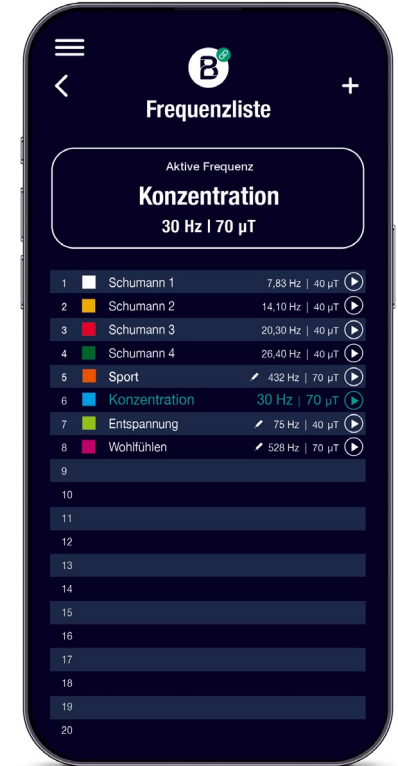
B

Frequenzliste

+

Aktive Frequenz

Konzentration

30 Hz | 70 µT

| | | | |
|---|---|---|---|
| 1 | Schumann 1 | 7,83 Hz \| 40 µT | |
| 2 | Schumann 2 | 14,10 Hz \| 40 µT | |
| 3 | Schumann 3 | 20,30 Hz \| 40 µT | |
| 4 | Schumann 4 | 26,40 Hz \| 40 µT | |
| 5 | Sport | 432 Hz \| 70 µT | |
| 6 | Konzentration | 30 Hz \| 70 µT | |
| 7 | Entspannung | 75 Hz \| 40 µT | |
| 8 | Wohlfühlen | 528 Hz \| 70 µT | |
| 9 | | | |
| 10 | | | |
| 11 | | | |
| 12 | | | |
| 13 | | | |
| 14 | | | |
| 15 | | | |
| 16 | | | |
| 17 | | | |
| 18 | | | |
| 19 | | | |
| 20 | | | |